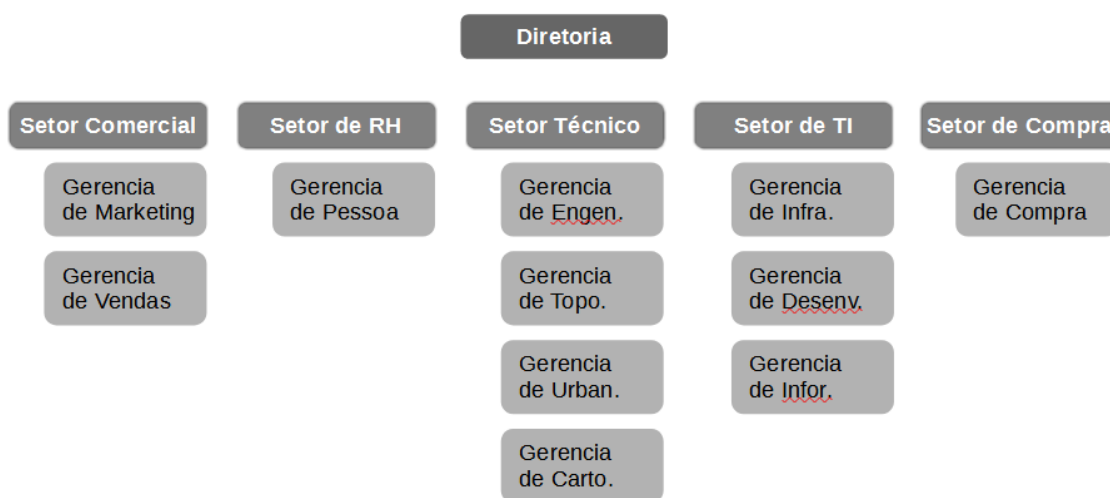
Diretoria

Setor Comercial

Gerencia de Marketing

Gerencia de Vendas

Setor de RH

Gerencia de Pessoa

Setor Técnico

Gerencia de Engen.

Gerencia de Topo.

Gerencia de Urban.

Gerencia de Carto.

Setor de TI

Gerencia de Infra.

Gerencia de Desenv.

Gerencia de Infor.

Setor de Compra

Gerencia de Compra